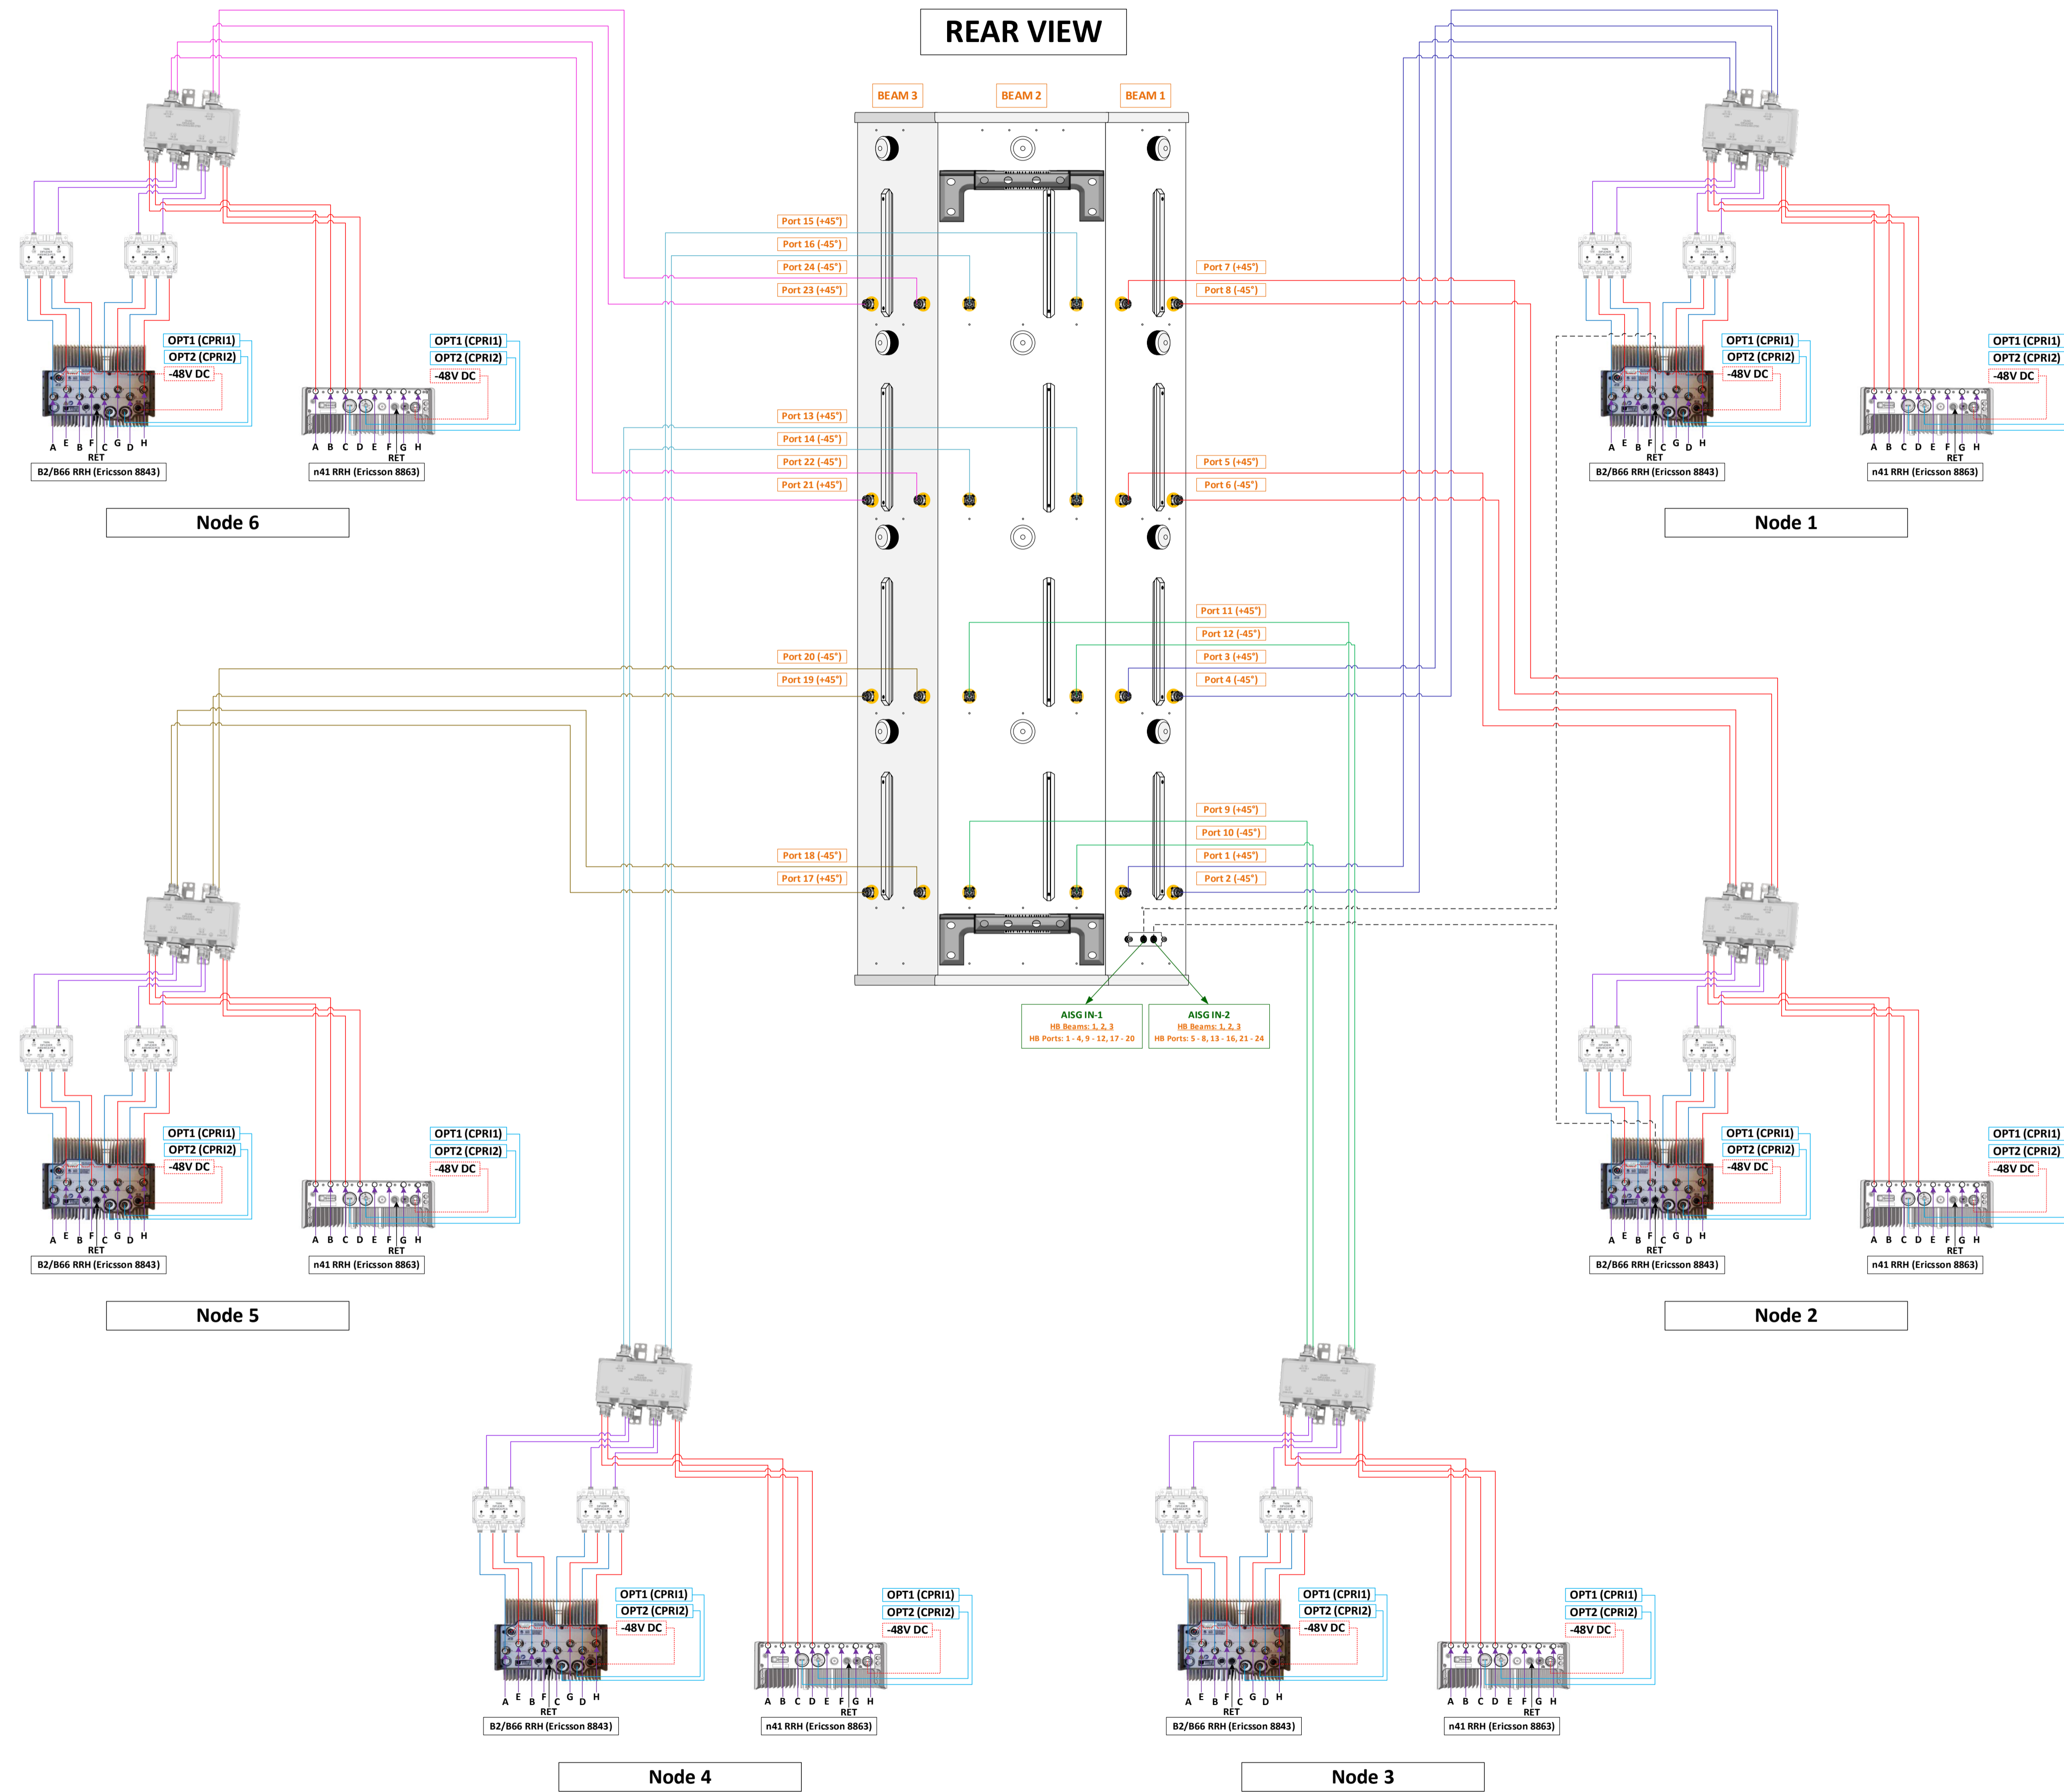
REAR VIEW

BEAM 3
BEAM 2
BEAM 1

Port 15 (+45°)
Port 16 (-45°)
Port 24 (-45°)
Port 23 (+45°)
Port 7 (+45°)
Port 8 (-45°)

Port 13 (+45°)
Port 14 (-45°)
Port 22 (-45°)
Port 21 (+45°)
Port 5 (+45°)
Port 6 (-45°)

Port 11 (+45°)
Port 12 (-45°)
Port 3 (+45°)
Port 4 (-45°)
Port 20 (-45°)
Port 19 (+45°)

Port 9 (+45°)
Port 10 (-45°)
Port 1 (+45°)
Port 2 (-45°)
Port 18 (-45°)
Port 17 (+45°)

AISG IN-1
HB Beams: 1, 2, 3
HB Ports: 1 - 4, 9 - 12, 17 - 20

AISG IN-2
HB Beams: 1, 2, 3
HB Ports: 5 - 8, 13 - 16, 21 - 24

OPT1 (CPRI1)
OPT2 (CPRI2)
-48V DC
A E B F C G D H
RET
B2/B66 RRH (Ericsson 8843)

OPT1 (CPRI1)
OPT2 (CPRI2)
-48V DC
A B C D E F G H
RET
n41 RRH (Ericsson 8863)

Node 6

OPT1 (CPRI1)
OPT2 (CPRI2)
-48V DC
A E B F C G D H
RET
B2/B66 RRH (Ericsson 8843)

OPT1 (CPRI1)
OPT2 (CPRI2)
-48V DC
A B C D E F G H
RET
n41 RRH (Ericsson 8863)

Node 1

OPT1 (CPRI1)
OPT2 (CPRI2)
-48V DC
A E B F C G D H
RET
B2/B66 RRH (Ericsson 8843)

OPT1 (CPRI1)
OPT2 (CPRI2)
-48V DC
A B C D E F G H
RET
n41 RRH (Ericsson 8863)

Node 5

OPT1 (CPRI1)
OPT2 (CPRI2)
-48V DC
A E B F C G D H
RET
B2/B66 RRH (Ericsson 8843)

OPT1 (CPRI1)
OPT2 (CPRI2)
-48V DC
A B C D E F G H
RET
n41 RRH (Ericsson 8863)

Node 2

OPT1 (CPRI1)
OPT2 (CPRI2)
-48V DC
A E B F C G D H
RET
B2/B66 RRH (Ericsson 8843)

OPT1 (CPRI1)
OPT2 (CPRI2)
-48V DC
A B C D E F G H
RET
n41 RRH (Ericsson 8863)

Node 4

OPT1 (CPRI1)
OPT2 (CPRI2)
-48V DC
A E B F C G D H
RET
B2/B66 RRH (Ericsson 8843)

OPT1 (CPRI1)
OPT2 (CPRI2)
-48V DC
A B C D E F G H
RET
n41 RRH (Ericsson 8863)

Node 3